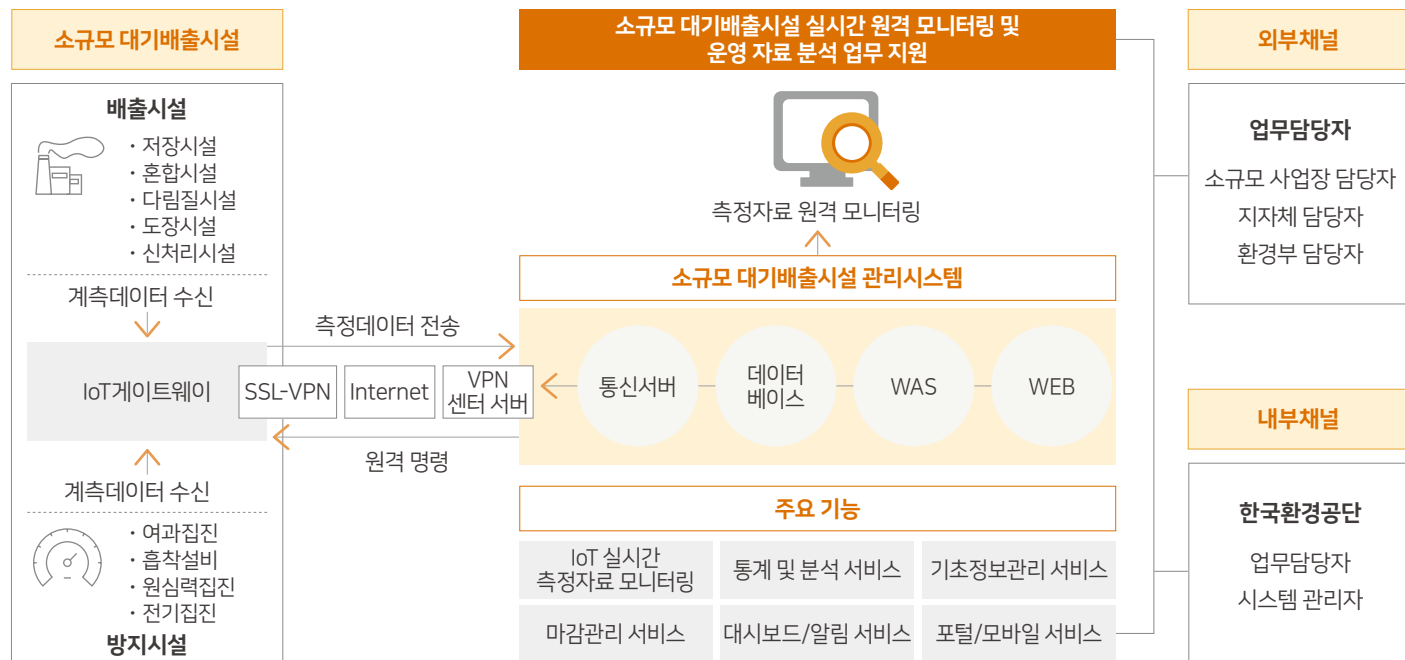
소규모 대기배출시설

배출시설
· 저장시설
· 혼합시설
· 다림질시설
· 도장시설
· 신처리시설

계측데이터 수신

IoT게이트웨이

계측데이터 수신

· 여과집진
· 흡착설비
· 원심력집진
· 전기집진
방지시설

SSL-VPN
Internet
VPN 센터 서버

측정데이터 전송

원격 명령

소규모 대기배출시설 실시간 원격 모니터링 및 운영 자료 분석 업무 지원

측정자료 원격 모니터링

소규모 대기배출시설 관리시스템

통신서버
데이터 베이스
WAS
WEB

주요 기능

| IoT 실시간 측정자료 모니터링 | 통계 및 분석 서비스 | 기초정보관리 서비스 |
|---|---|---|
| 마감관리 서비스 | 대시보드/알림 서비스 | 포털/모바일 서비스 |

외부채널

업무담당자
소규모 사업장 담당자
지자체 담당자
환경부 담당자

내부채널

한국환경공단
업무담당자
시스템 관리자